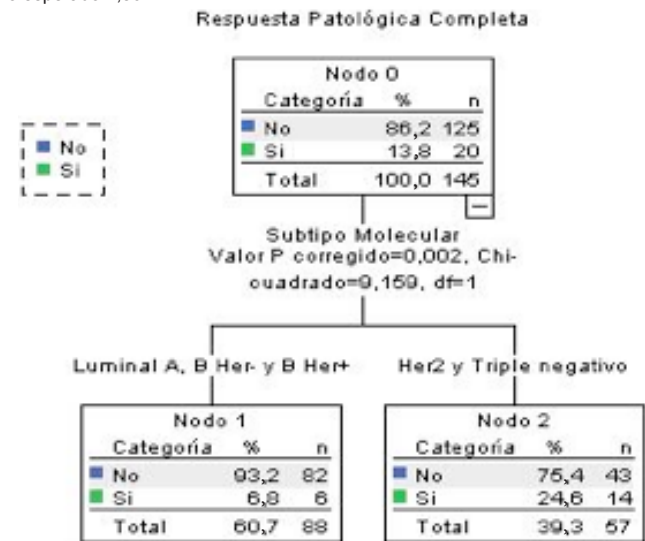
Respuesta Patológica Completa

No
Si

Nodo 0

| Categoría | % | n |
|---|---|---|
| No | 86,2 | 125 |
| Si | 13,8 | 20 |
| Total | 100,0 | 145 |

Subtipo Molecular
Valor P corregido=0,002, Chi-cuadrado=9,159, df=1

Luminal A, B Her- y B Her+

Her2 y Triple negativo

Nodo 1

| Categoría | % | n |
|---|---|---|
| No | 93,2 | 82 |
| Si | 6,8 | 6 |
| Total | 60,7 | 88 |

Nodo 2

| Categoría | % | n |
|---|---|---|
| No | 75,4 | 43 |
| Si | 24,6 | 14 |
| Total | 39,3 | 57 |